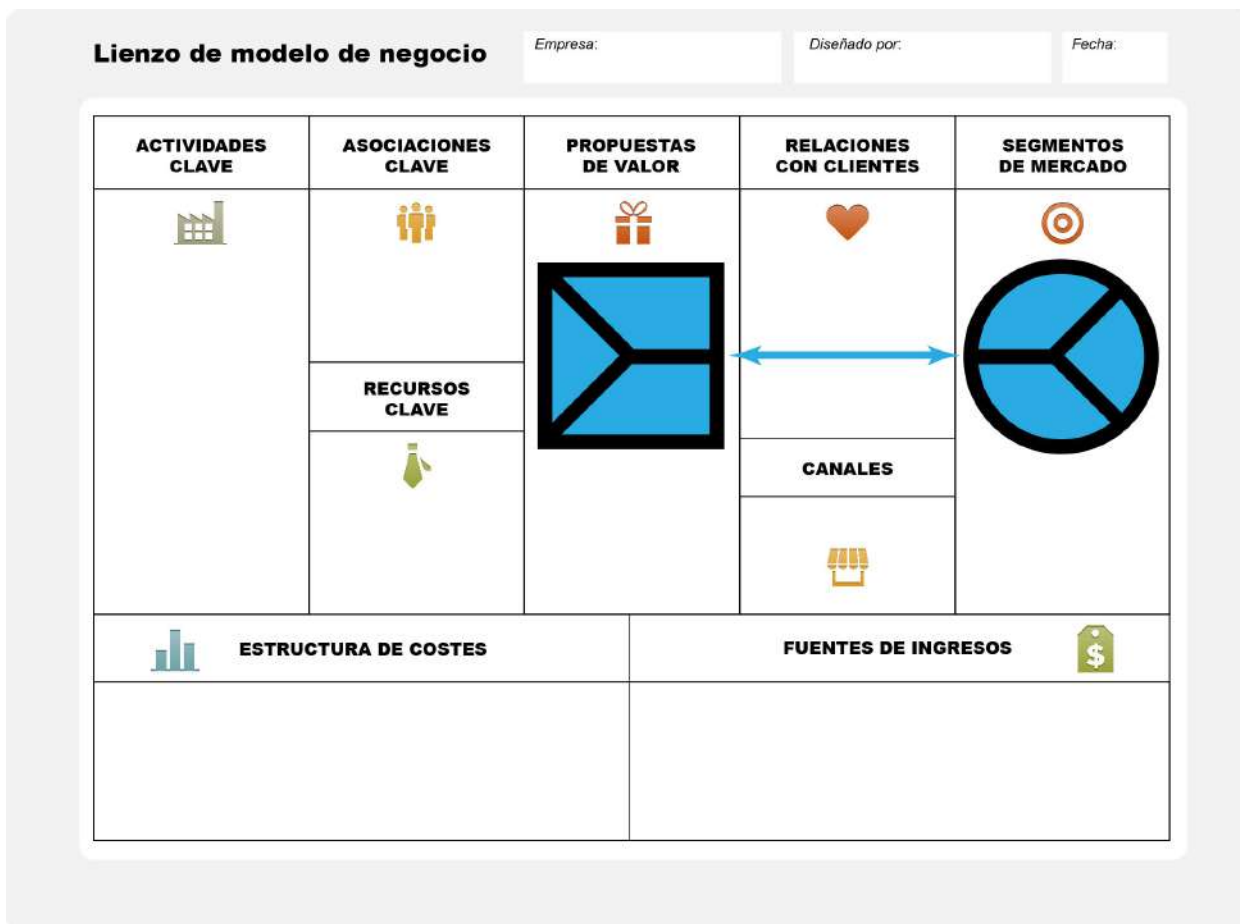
Lienzo de modelo de negocio

Empresa:

Diseñado por:

Fecha:

| ACTIVIDADES CLAVE | ASOCIACIONES CLAVE | PROPUESTAS DE VALOR | RELACIONES CON CLIENTES | SEGMENTOS DE MERCADO |
|---|---|---|---|---|
| | RECURSOS CLAVE | | CANALES | |

| ESTRUCTURA DE COSTES | FUENTES DE INGRESOS |
|---|---|
| | |

$